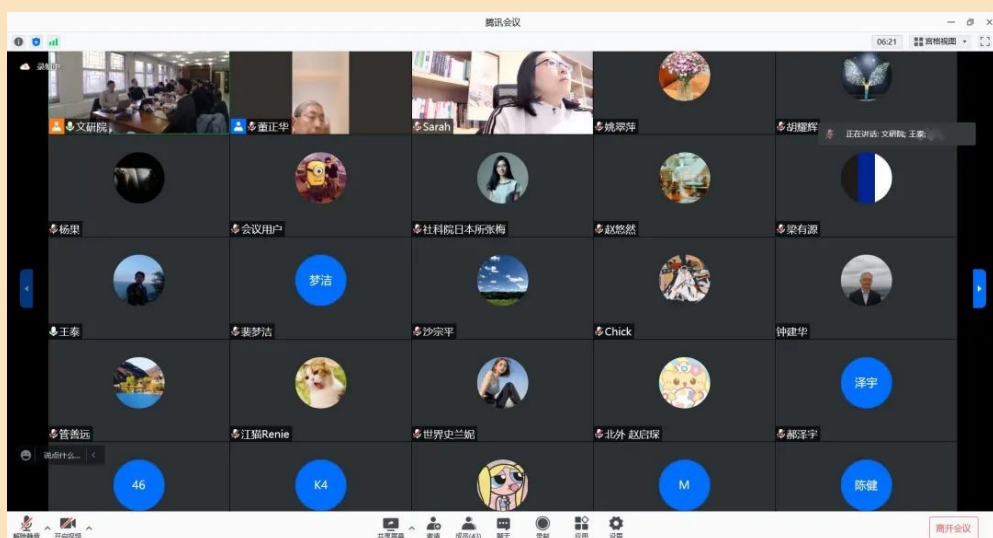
腾讯会议

06:21 宫格视图

录制中

文研院

董正华

Sarah

姚翠萍

胡耀辉

正在讲话: 文研院; 王素

杨果

会议用户

社科院日本所张梅

赵悠然

梁有源

王泰

梦洁

裴梦洁

沙宗平

Chick

钟建华

管善远

江猫Renie

世界史兰妮

北外 赵启琛

泽宇

郝泽宇

说点什么...

46

K4

M

陈健

解除静音

开启视频

共享屏幕

邀请

成员(43)

聊天

录制

应用

设置

离开会议